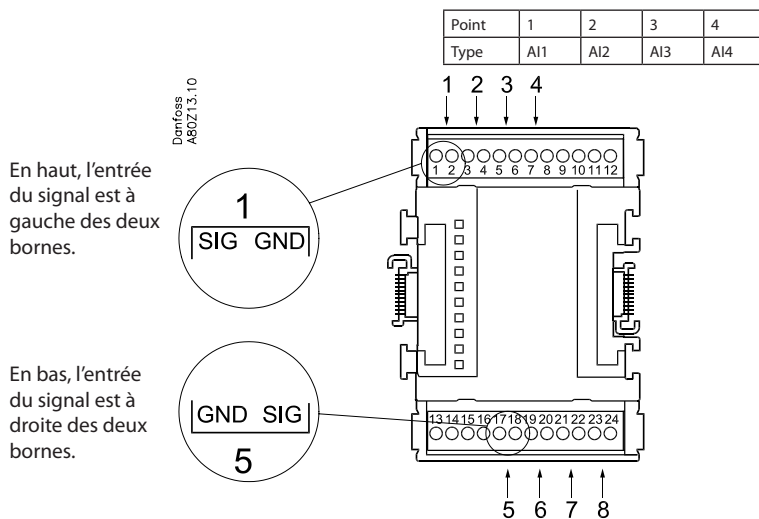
| Point | 1 | 2 | 3 | 4 |
|---|---|---|---|---|
| Type | AI1 | AI2 | AI3 | AI4 |

Danfoss
A80Z13.10

1 2 3 4

1 2 3 4 5 6 7 8 9 10 11 12

En haut, l'entrée du signal est à gauche des deux bornes.

1
SIG GND

En bas, l'entrée du signal est à droite des deux bornes.

GND SIG
5

13 14 15 16 17 18 19 20 21 22 23 24

5 6 7 8